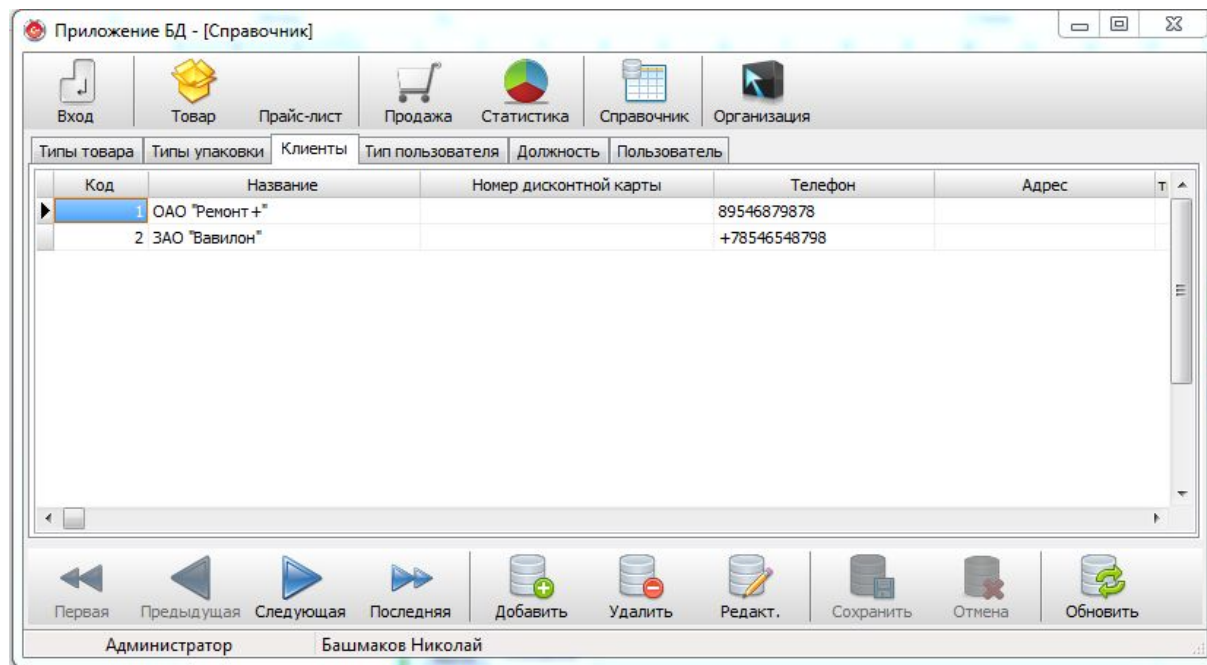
Приложение БД - [Справочник]

Вход Товар Прайс-лист Продажа Статистика Справочник Организация

Типы товара | Типы упаковки | Клиенты | Тип пользователя | Должность | Пользователь

| Код | Название | Номер дисконтной карты | Телефон | Адрес | Т |
|---|---|---|---|---|---|
| 1 | ОАО "Ремонт+" | | 89546879878 | | |
| 2 | ЗАО "Вавилон" | | +78546548798 | | |

Первая Предыдущая Следующая Последняя Добавить Удалить Редакт. Сохранить Отмена Обновить

Администратор Башмаков Николай